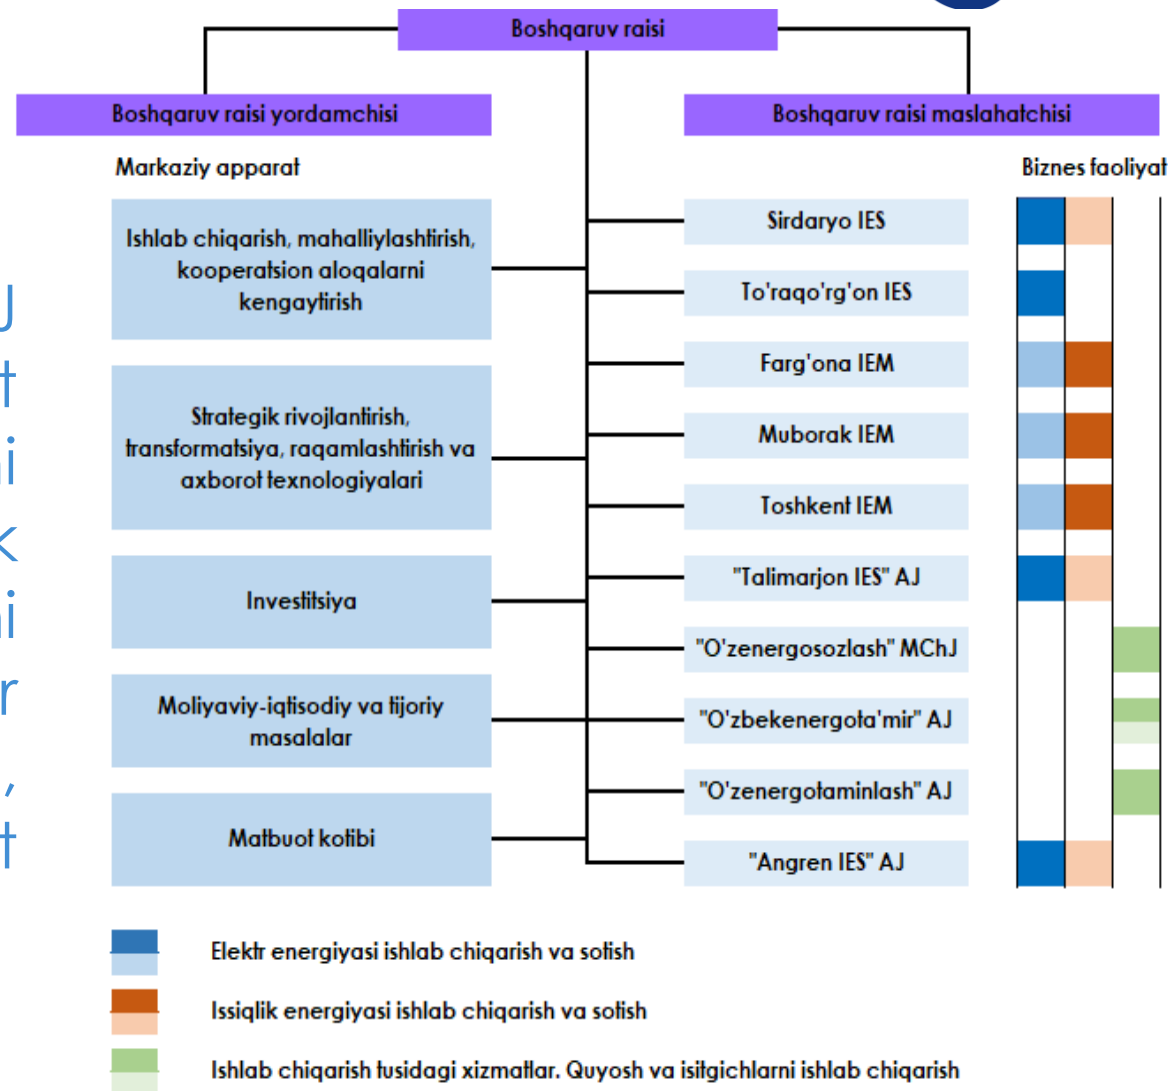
Boshqaruv raisi

Boshqaruv raisi yordamchisi

Boshqaruv raisi maslahatchisi

Markaziy apparat

Biznes faoliyat

Ishlab chiqarish, mahalliylashtirish, kooperatsion aloqalarni kengaytirish

Strategik rivojlantirish, transformatsiya, raqamlashtirish va axborot texnologiyalari

Investitsiya

Moliyaviy-iqtisodiy va tijoriy masalalar

Matbuot kotibi

Sirdaryo IES

To'raqo'rg'on IES

Farg'ona IEM

Muborak IEM

Toshkent IEM

"Talimarjon IES" AJ

"O'zenergosozlash" MChJ

"O'zbekenergota'mir" AJ

"O'zenergotaminlash" AJ

"Angren IES" AJ

Elektr energiyasi ishlab chiqarish va sotish

Issiqlik energiyasi ishlab chiqarish va sotish

Ishlab chiqarish tusidagi xizmatlar. Quyosh va isitgichlarni ishlab chiqarish